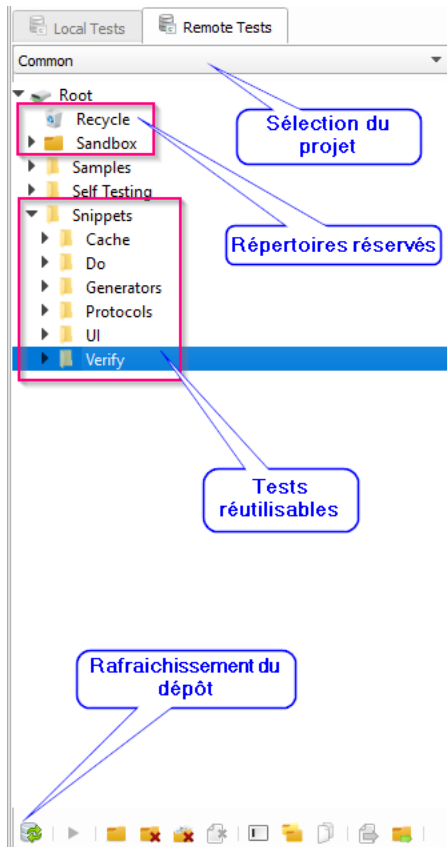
Local Tests
Remote Tests

Common

Root
Recycle
Sandbox
Samples
Self Testing
Snippets
Cache
Do
Generators
Protocols
UI
Verify

Sélection du projet

Répertoires réservés

Tests réutilisables

Rafraichissement du dépôt